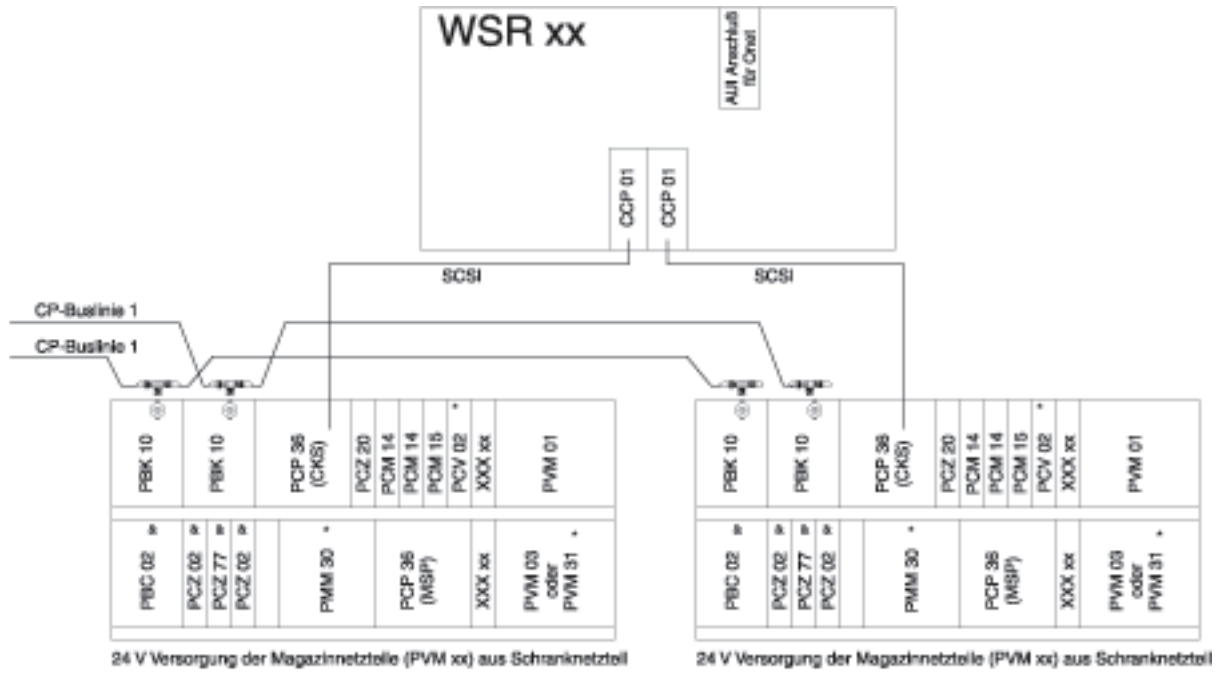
WSR xx

AUI Anschluß für Orwi

CCP 01

CCP 01

SCSI

SCSI

CP-Buslinie 1

CP-Buslinie 1

PBK 10

PBK 10

PCP 36 (CKS)

PCZ 20

PCM 14

PCM 14

PCM 15

PCV 02 *

XXX xx

PVM 01

PBC 02 &

PCZ 02 &

PCZ 77 &

PCZ 02 &

PMM 30 *

PCP 36 (MSP)

XXX xx

PVM 03 oder PVM 31 *

24 V Versorgung der Magazinnetzteile (PVM xx) aus Schranknetzteil

PBK 10

PBK 10

PCP 36 (CKS)

PCZ 20

PCM 14

PCM 14

PCM 15

PCV 02 *

XXX xx

PVM 01

PBC 02 &

PCZ 02 &

PCZ 77 &

PCZ 02 &

PMM 30 *

PCP 36 (MSP)

XXX xx

PVM 03 oder PVM 31 *

24 V Versorgung der Magazinnetzteile (PVM xx) aus Schranknetzteil